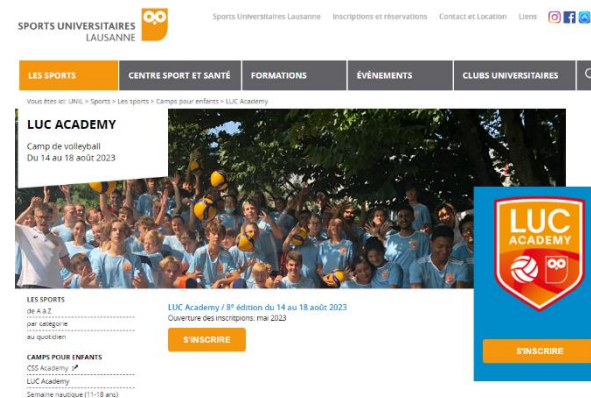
SPORTS UNIVERSITAIRES LAUSANNE

Sports Universitaires Lausanne Inscriptions et réservations Contact et Location Liens

LES SPORTS CENTRE SPORT ET SANTÉ FORMATIONS ÉVÉNEMENTS CLUBS UNIVERSITAIRES

Vous êtes ici: UNIL > Sports > Les sports > Camps pour enfants > LUC Academy

LUC ACADEMY

Camp de volleyball
Du 14 au 18 août 2023

LUC ACADEMY

LES SPORTS
de A à Z
par catégorie
au quotidien

CAMPS POUR ENFANTS
CSS Academy
LUC Academy
Semaine nautique (11-18 ans)

LUC Academy / 8e édition du 14 au 18 août 2023
Ouverture des inscriptions: mai 2023

S'INSCRIRE

S'INSCRIRE